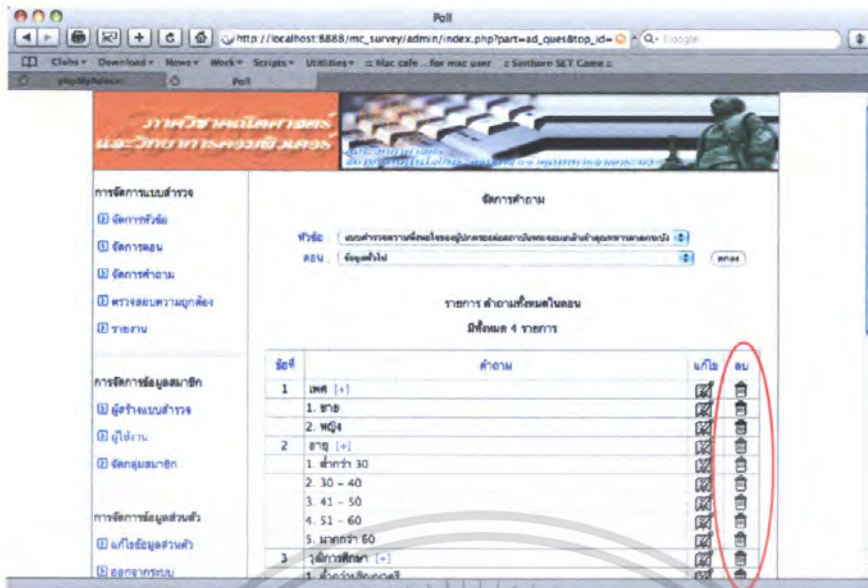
Poll

http://localhost:8888/mc_survey/admin/index.php?part=ad_ques&top_id=

Q- Google

Clubs▾ Download▾ News▾ Work▾ Scripts▾ Utilities▾ :: Mac cafe ...for mac user :: Sonthorn SET Game ::

phpMyAdmin Poll

ภาควิชาคณิตศาสตร์ และวิทยาการคอมพิวเตอร์

การจัดการแบบสำรวจ

จัดการหัวข้อ

จัดการตอน

จัดการคำถาม

ตรวจสอบความถูกต้อง

รายงาน

การจัดการข้อมูลสมาชิก

ผู้สร้างแบบสำรวจ

ผู้ใช้งาน

จัดกลุ่มสมาชิก

การจัดการข้อมูลส่วนตัว

แก้ไขข้อมูลส่วนตัว

ออกจากระบบ

จัดการคำถาม

หัวข้อ : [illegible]

ตอน : ข้อมูลทั่วไป

ตกลง

รายการ คำถามทั้งหมดในตอน

มีทั้งหมด 4 รายการ

| ข้อที่ | คำถาม | แก้ไข | ลบ |
|---|---|---|---|
| 1 | เพศ [+] | | |
| | 1. ชาย | | |
| | 2. หญิง | | |
| 2 | อายุ [+] | | |
| | 1. ต่ำกว่า 30 | | |
| | 2. 30 – 40 | | |
| | 3. 41 – 50 | | |
| | 4. 51 – 60 | | |
| | 5. มากกว่า 60 | | |
| 3 | วุฒิการศึกษา [+] | | |
| | 1. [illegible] | | |